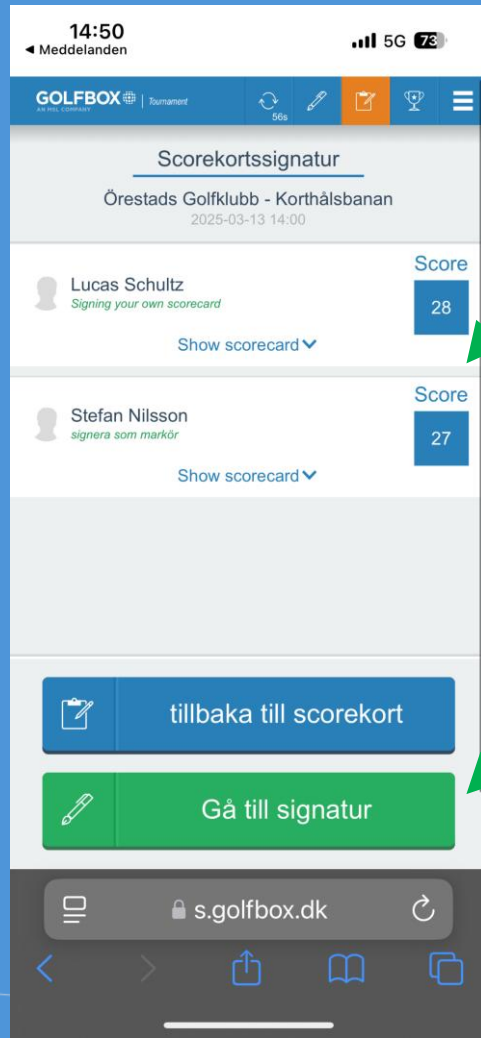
14:50
◀ Meddelanden
5G 73

GOLFBOX | Tournament
AN MIL COMPANY
56s

Scorekortssignatur

Örestads Golfklubb - Korthålsbanan
2025-03-13 14:00

Lucas Schultz
Signing your own scorecard
Score
28
Show scorecard

Stefan Nilsson
signera som markör
Score
27
Show scorecard

tillbaka till scorekort

Gå till signatur

s.golfbox.dk